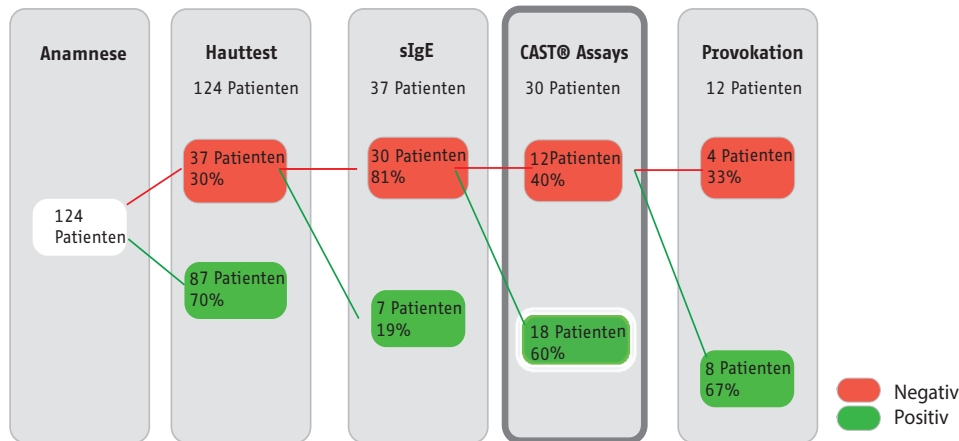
Anamnese

124 Patienten

Hauttest

124 Patienten

37 Patienten 30%

87 Patienten 70%

sIgE

37 Patienten

30 Patienten 81%

7 Patienten 19%

CAST® Assays

30 Patienten

12Patienten 40%

18 Patienten 60%

Provokation

12 Patienten

4 Patienten 33%

8 Patienten 67%

Negativ

Positiv